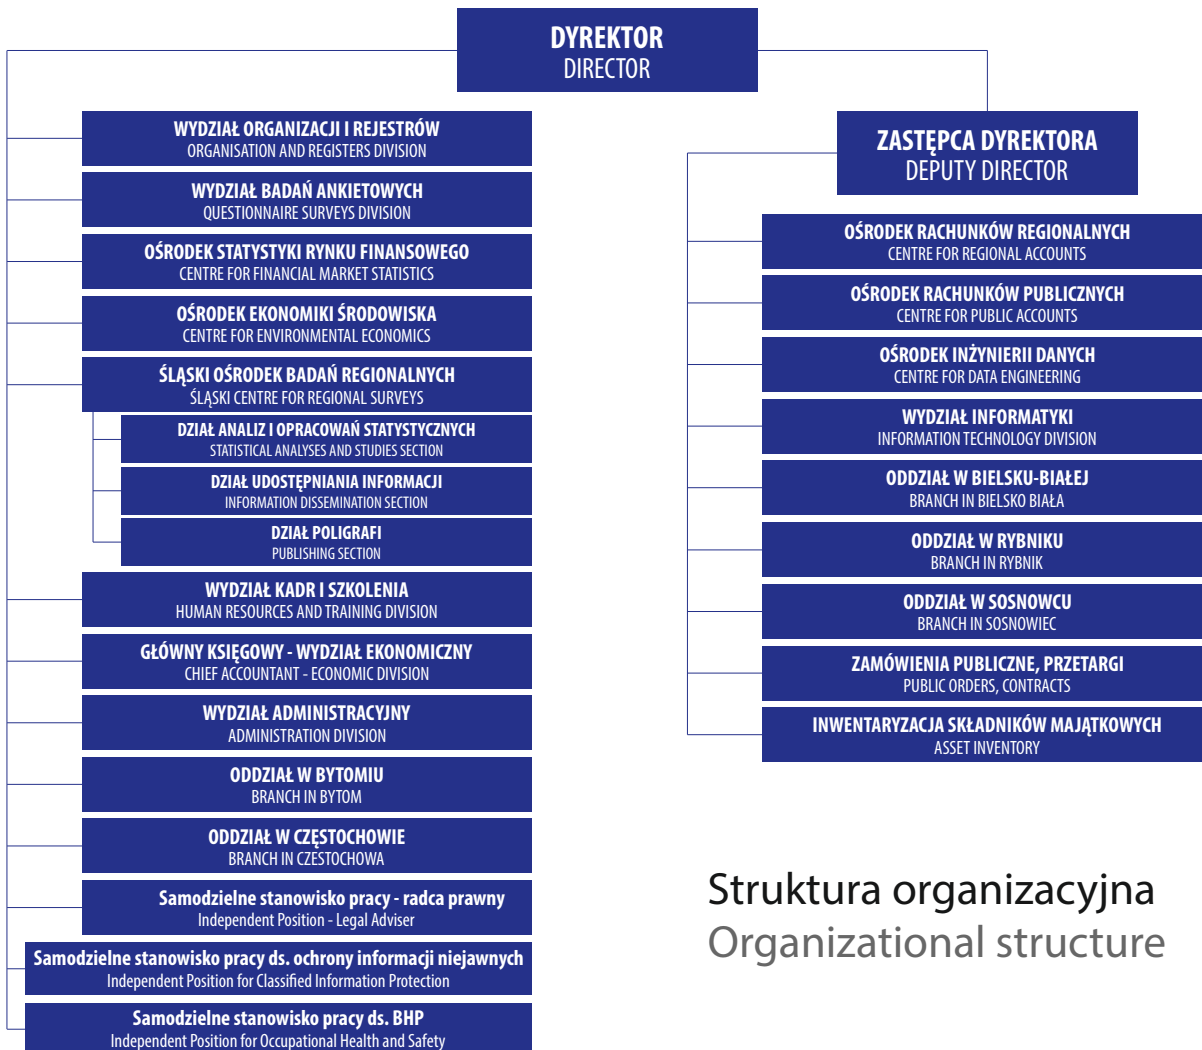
DYREKTOR
DIRECTOR

WYDZIAŁ ORGANIZACJI I REJESTRÓW
ORGANISATION AND REGISTERS DIVISION

WYDZIAŁ BADAŃ ANKIETOWYCH
QUESTIONNAIRE SURVEYS DIVISION

OŚRODEK STATYSTYKI RYNKU FINANSOWEGO
CENTRE FOR FINANCIAL MARKET STATISTICS

OŚRODEK EKONOMIKI ŚRODOWISKA
CENTRE FOR ENVIRONMENTAL ECONOMICS

ŚLĄSKI OŚRODEK BADAŃ REGIONALNYCH
ŚLĄSKI CENTRE FOR REGIONAL SURVEYS

DZIAŁ ANALIZ I OPRACOWAŃ STATYSTYCZNYCH
STATISTICAL ANALYSES AND STUDIES SECTION

DZIAŁ UDOSTĘPNIANIA INFORMACJI
INFORMATION DISSEMINATION SECTION

DZIAŁ POLIGRAFI
PUBLISHING SECTION

WYDZIAŁ KADR I SZKOLENIA
HUMAN RESOURCES AND TRAINING DIVISION

GŁÓWNY KSIĘGOWY - WYDZIAŁ EKONOMICZNY
CHIEF ACCOUNTANT - ECONOMIC DIVISION

WYDZIAŁ ADMINISTRACYJNY
ADMINISTRATION DIVISION

ODDZIAŁ W BYTOMIU
BRANCH IN BYTOM

ODDZIAŁ W CZĘSTOCHOWIE
BRANCH IN CZĘSTOCHOWA

Samodzielne stanowisko pracy - radca prawny
Independent Position - Legal Adviser

Samodzielne stanowisko pracy ds. ochrony informacji niejawnych
Independent Position for Classified Information Protection

Samodzielne stanowisko pracy ds. BHP
Independent Position for Occupational Health and Safety

ZASTĘPCA DYREKTORA
DEPUTY DIRECTOR

OŚRODEK RACHUNKÓW REGIONALNYCH
CENTRE FOR REGIONAL ACCOUNTS

OŚRODEK RACHUNKÓW PUBLICZNYCH
CENTRE FOR PUBLIC ACCOUNTS

OŚRODEK INŻYNIERII DANYCH
CENTRE FOR DATA ENGINEERING

WYDZIAŁ INFORMATYKI
INFORMATION TECHNOLOGY DIVISION

ODDZIAŁ W BIELSKU-BIAŁEJ
BRANCH IN BIELSKO BIAŁA

ODDZIAŁ W RYBNIKU
BRANCH IN RYBNIK

ODDZIAŁ W SOSNOWCU
BRANCH IN SOSNOWIEC

ZAMÓWIENIA PUBLICZNE, PRZETARGI
PUBLIC ORDERS, CONTRACTS

INWENTARYZACJA SKŁADNIKÓW MAJĄTKOWYCH
ASSET INVENTORY

Struktura organizacyjna
Organizational structure